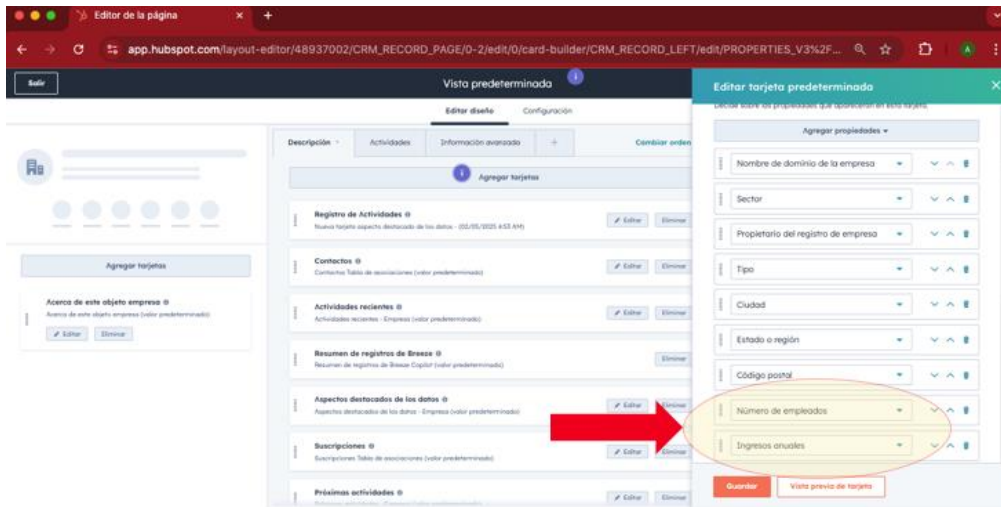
Editor de la página

app.hubspot.com/layout-editor/48937002/CRM_RECORD_PAGE/0-2/edit/0/card-builder/CRM_RECORD_LEFT/edit/PROPERTIES_V3%2F...

Salir

Vista predeterminada

Editor diseño Configuración

Descripción Actividades Información avanzada +

Cambiar orden

Agregar tarjetas

Agregar tarjetas

Acerca de este objeto empresa
Acerca de este objeto empresa (valor predeterminado)
Editar Eliminar

Registro de Actividades
Nueva tarjeta aspecto destacado de los datos - (02/25/2025 4:53 AM)
Editar Eliminar

Contactos
Contactos Tabla de asociaciones (valor predeterminado)
Editar Eliminar

Actividades recientes
Actividades recientes - Empresa (valor predeterminado)
Editar Eliminar

Resumen de registros de Breeze
Resumen de registros de Breeze Copilot (valor predeterminado)
Eliminar

Aspectos destacados de los datos
Aspectos destacados de los datos - Empresa (valor predeterminado)
Editar Eliminar

Suscripciones
Suscripciones Tabla de asociaciones (valor predeterminado)
Editar Eliminar

Próximas actividades
Editar Eliminar

Editar tarjeta predeterminada

Decidir sobre las propiedades que aparecerán en esta tarjeta.

Agregar propiedades

Nombre de dominio de la empresa
Sector
Propietario del registro de empresa
Tipo
Ciudad
Estado o región
Código postal
Número de empleados
Ingresos anuales

Guardar
Vista previa de tarjeta